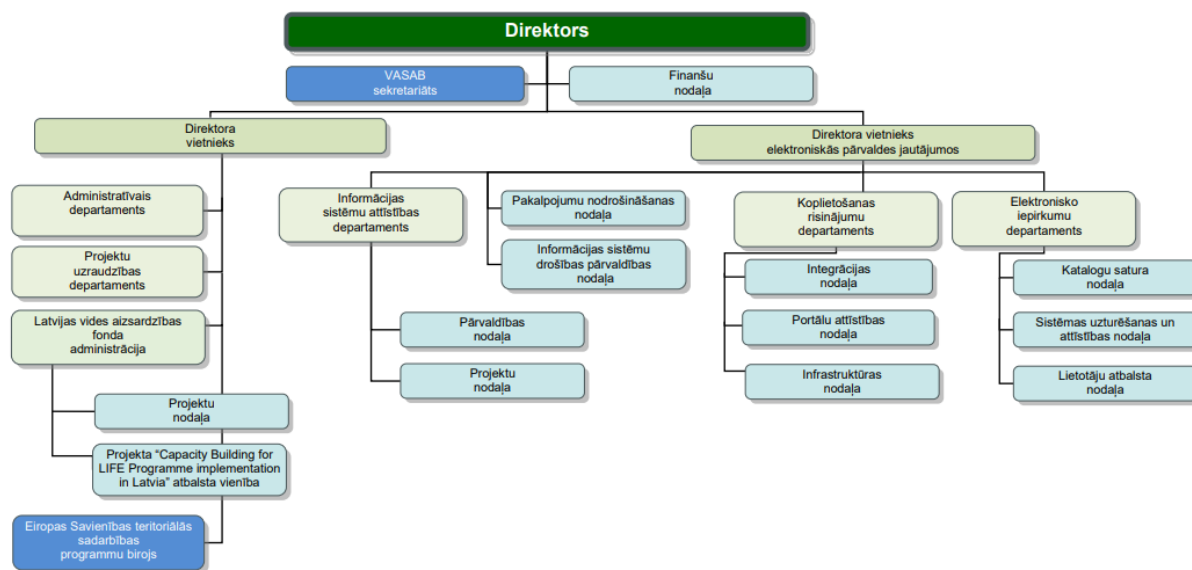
Direktors

VASAB sekretariāts

Finanšu nodaļa

Direktora vietnieks

Direktora vietnieks elektroniskās pārvaldes jautājumos

Administratīvais departaments

Projektu uzraudzības departaments

Latvijas vides aizsardzības fonda administrācija

Projektu nodaļa

Projekta "Capacity Building for LIFE Programme implementation in Latvia" atbalsta vienība

Eiropas Savienības teritoriālās sadarbības programmu birojs

Informācijas sistēmu attīstības departaments

Pārvaldības nodaļa

Projektu nodaļa

Pakalpojumu nodrošināšanas nodaļa

Informācijas sistēmu drošības pārvaldības nodaļa

Koplietošanas risinājumu departaments

Integrācijas nodaļa

Portālu attīstības nodaļa

Infrastruktūras nodaļa

Elektronisko iepirkumu departaments

Katalogu satura nodaļa

Sistēmas uzturēšanas un attīstības nodaļa

Lietotāju atbalsta nodaļa